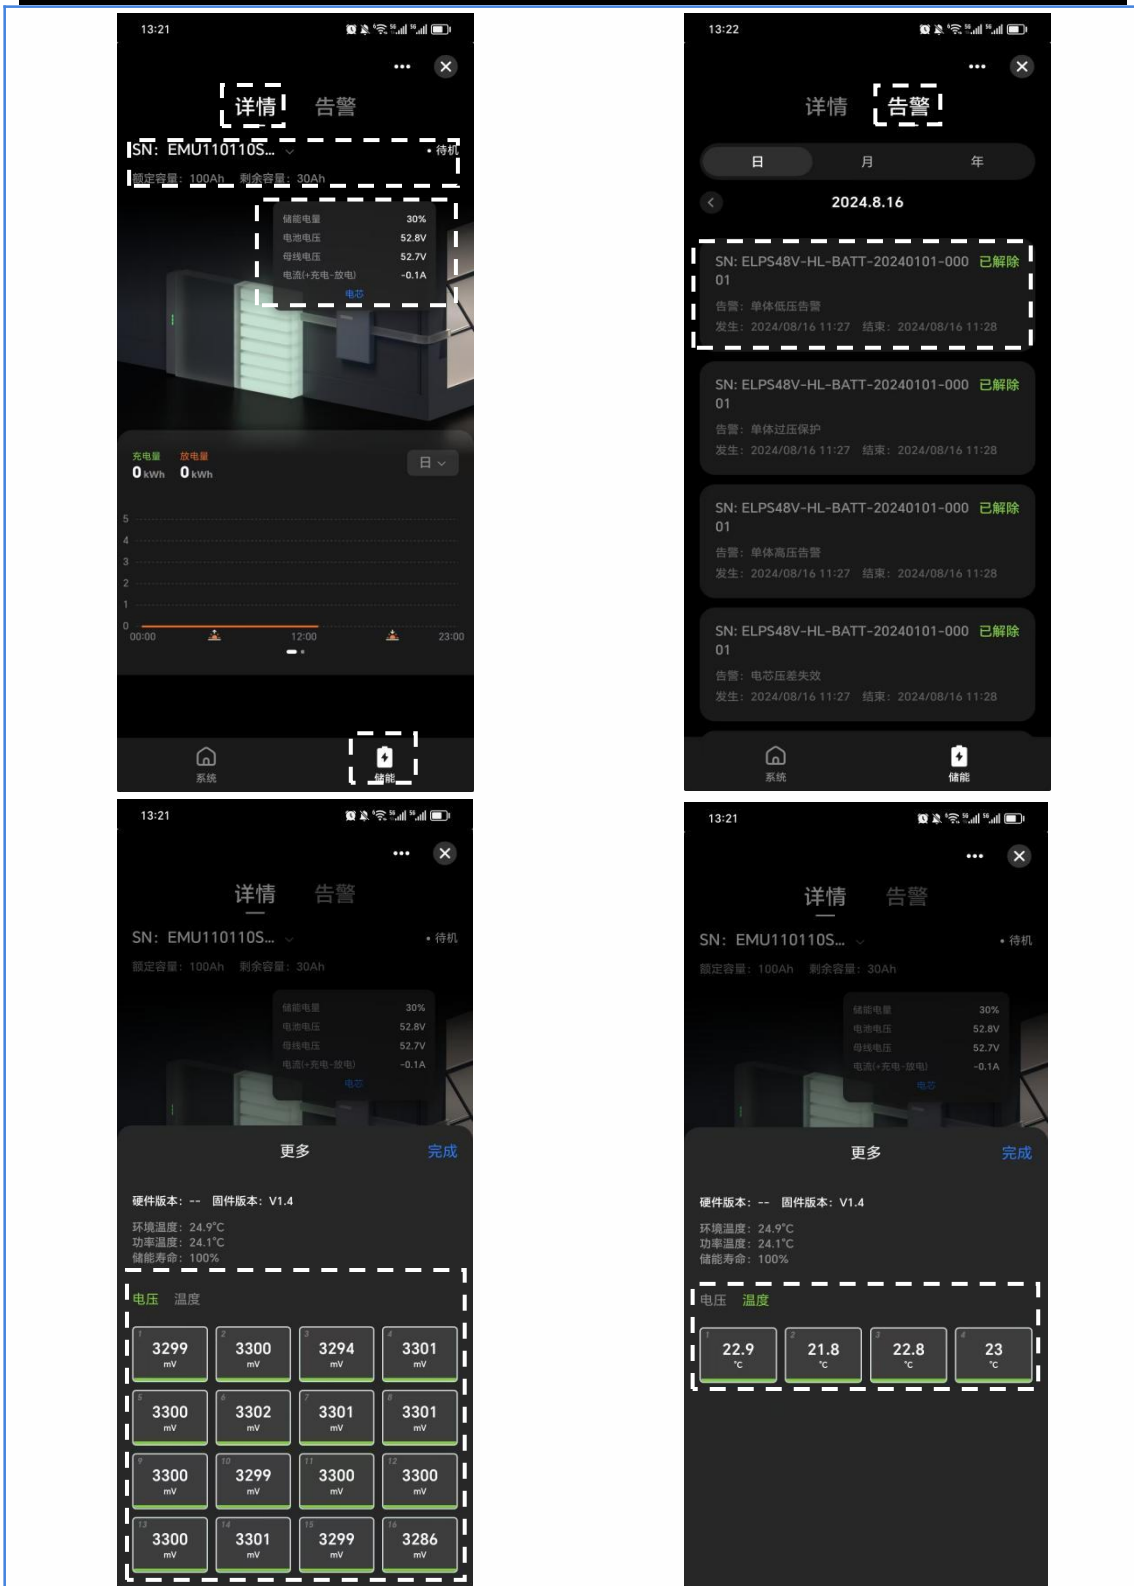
13:21

详情 告警

SN: EMU110110S... • 待机

额定容量: 100Ah 剩余容量: 30Ah

| | |
|---|---|
| 储能电量 | 30% |
| 电池电压 | 52.8V |
| 母线电压 | 52.7V |
| 电流(+充电-放电) | -0.1A |

电芯

充电量 0 kWh 放电量 0 kWh 日

5 4 3 2 1 0

00:00 12:00 23:00

系统 储能

13:22

详情 告警

日 月 年

2024.8.16

SN: ELPS48V-HL-BATT-20240101-00001 已解除
告警: 单体低压告警
发生: 2024/08/16 11:27 结束: 2024/08/16 11:28

SN: ELPS48V-HL-BATT-20240101-00001 已解除
告警: 单体过压保护
发生: 2024/08/16 11:27 结束: 2024/08/16 11:28

SN: ELPS48V-HL-BATT-20240101-00001 已解除
告警: 单体高压告警
发生: 2024/08/16 11:27 结束: 2024/08/16 11:28

SN: ELPS48V-HL-BATT-20240101-00001 已解除
告警: 电芯压差失效
发生: 2024/08/16 11:27 结束: 2024/08/16 11:28

系统 储能

13:21

详情 告警

SN: EMU110110S... • 待机

额定容量: 100Ah 剩余容量: 30Ah

| | |
|---|---|
| 储能电量 | 30% |
| 电池电压 | 52.8V |
| 母线电压 | 52.7V |
| 电流(+充电-放电) | -0.1A |

电芯

更多 完成

硬件版本: -- 固件版本: V1.4

环境温度: 24.9°C
功率温度: 24.1°C
储能寿命: 100%

电压 温度

| | | | |
|---|---|---|---|
| 1 3299 mV | 2 3300 mV | 3 3294 mV | 4 3301 mV |
| 5 3300 mV | 6 3302 mV | 7 3301 mV | 8 3301 mV |
| 9 3300 mV | 10 3299 mV | 11 3300 mV | 12 3300 mV |
| 13 3300 mV | 14 3301 mV | 15 3299 mV | 16 3286 mV |

13:21

详情 告警

SN: EMU110110S... • 待机

额定容量: 100Ah 剩余容量: 30Ah

| | |
|---|---|
| 储能电量 | 30% |
| 电池电压 | 52.8V |
| 母线电压 | 52.7V |
| 电流(+充电-放电) | -0.1A |

电芯

更多 完成

硬件版本: -- 固件版本: V1.4

环境温度: 24.9°C
功率温度: 24.1°C
储能寿命: 100%

电压 温度

| | | | |
|---|---|---|---|
| 1 22.9 °C | 2 21.8 °C | 3 22.8 °C | 4 23 °C |